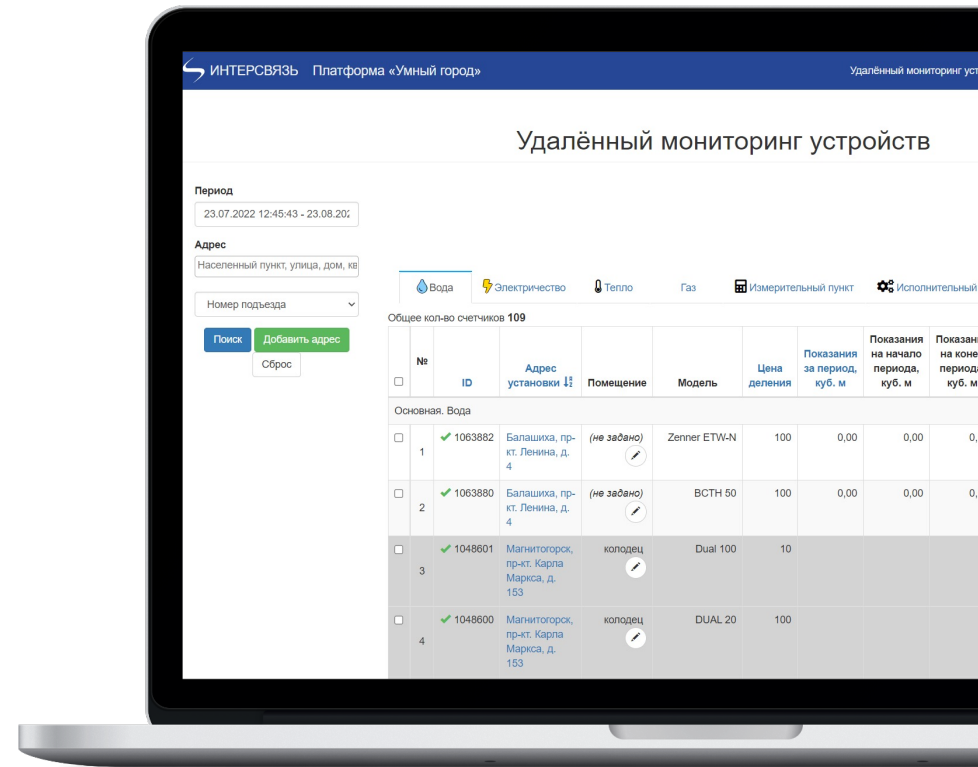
ИНТЕРСВЯЗЬ Платформа «Умный город»

Удалённый мониторинг уст

Удалённый мониторинг устройств

Период

23.07.2022 12:45:43 - 23.08.202

Адрес

Населенный пункт, улица, дом, кв

Номер подъезда

Поиск

Добавить адрес

Сброс

Вода

Электричество

Тепло

Газ

Измерительный пункт

Исполнительный

Общее кол-во счетчиков 109

| | № | ID | Адрес установки | Помещение | Модель | Цена деления | Показания за период, куб. м | Показания на начало периода, куб. м | Показани на коне период куб. м |
|---|---|---|---|---|---|---|---|---|---|
| Основная. Вода | | | | | | | | | |
| | 1 | 1063882 | Балашиха, пр-кт. Ленина, д. 4 | (не задано) | Zenner ETW-N | 100 | 0,00 | 0,00 | 0, |
| | 2 | 1063880 | Балашиха, пр-кт. Ленина, д. 4 | (не задано) | ВСТН 50 | 100 | 0,00 | 0,00 | 0, |
| | 3 | 1048601 | Магнитогорск, пр-кт. Карла Маркса, д. 153 | колодец | Dual 100 | 10 | | | |
| | 4 | 1048600 | Магнитогорск, пр-кт. Карла Маркса, д. 153 | колодец | DUAL 20 | 100 | | | |